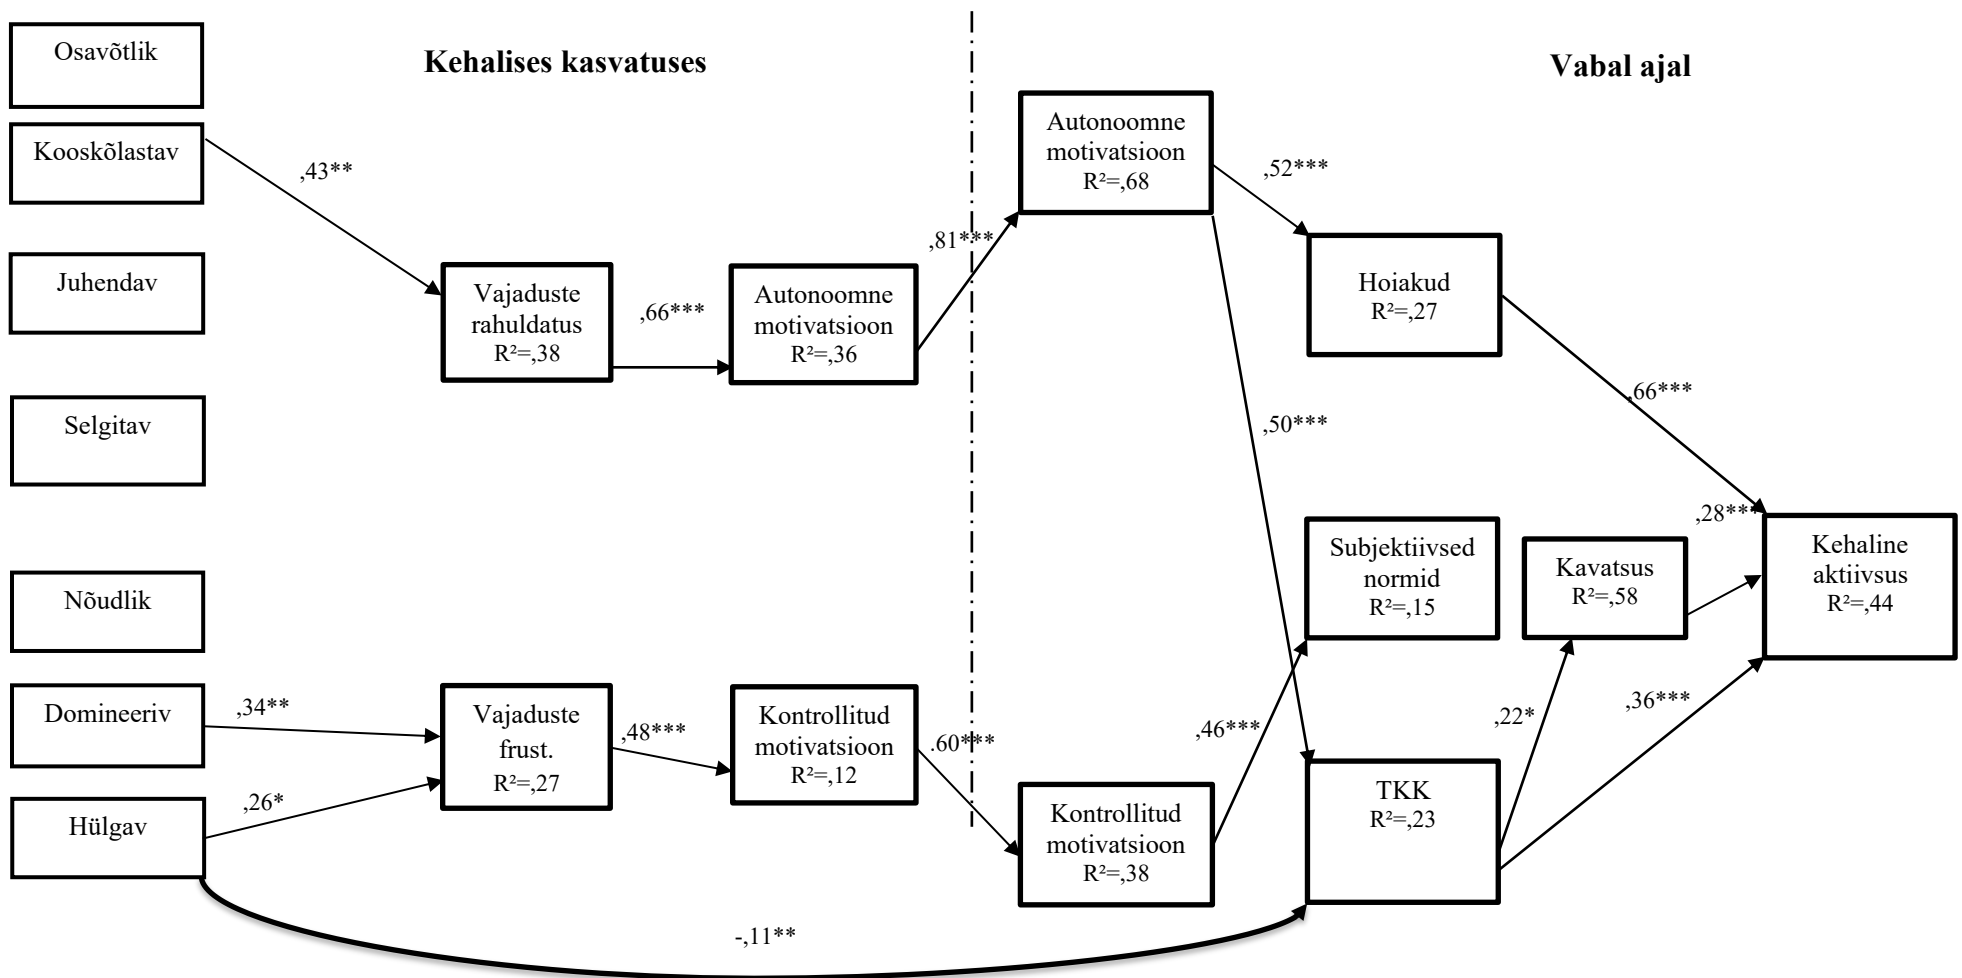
Osavõtlik

Kehalises kasvatuses

Vabal ajal

Kooskõlastav

,43**

Autonoomne motivatsioon R²=,68

,52***

,81***

Juhendav

Vajaduste rahuldatus R²=,38

,66***

Autonoomne motivatsioon R²=,36

Hoiakud R²=,27

,66***

Selgitav

,50***

,28***

Subjektiivsed normid R²=,15

Kavatsus R²=,58

Kehaline aktiivsus R²=,44

Nõudlik

Domineeriv

,34**

Vajaduste frust. R²=,27

,48***

Kontrollitud motivatsioon R²=,12

.60***

,46***

,22*

,36***

Hülgav

,26*

Kontrollitud motivatsioon R²=,38

TKK R²=,23

-,11**